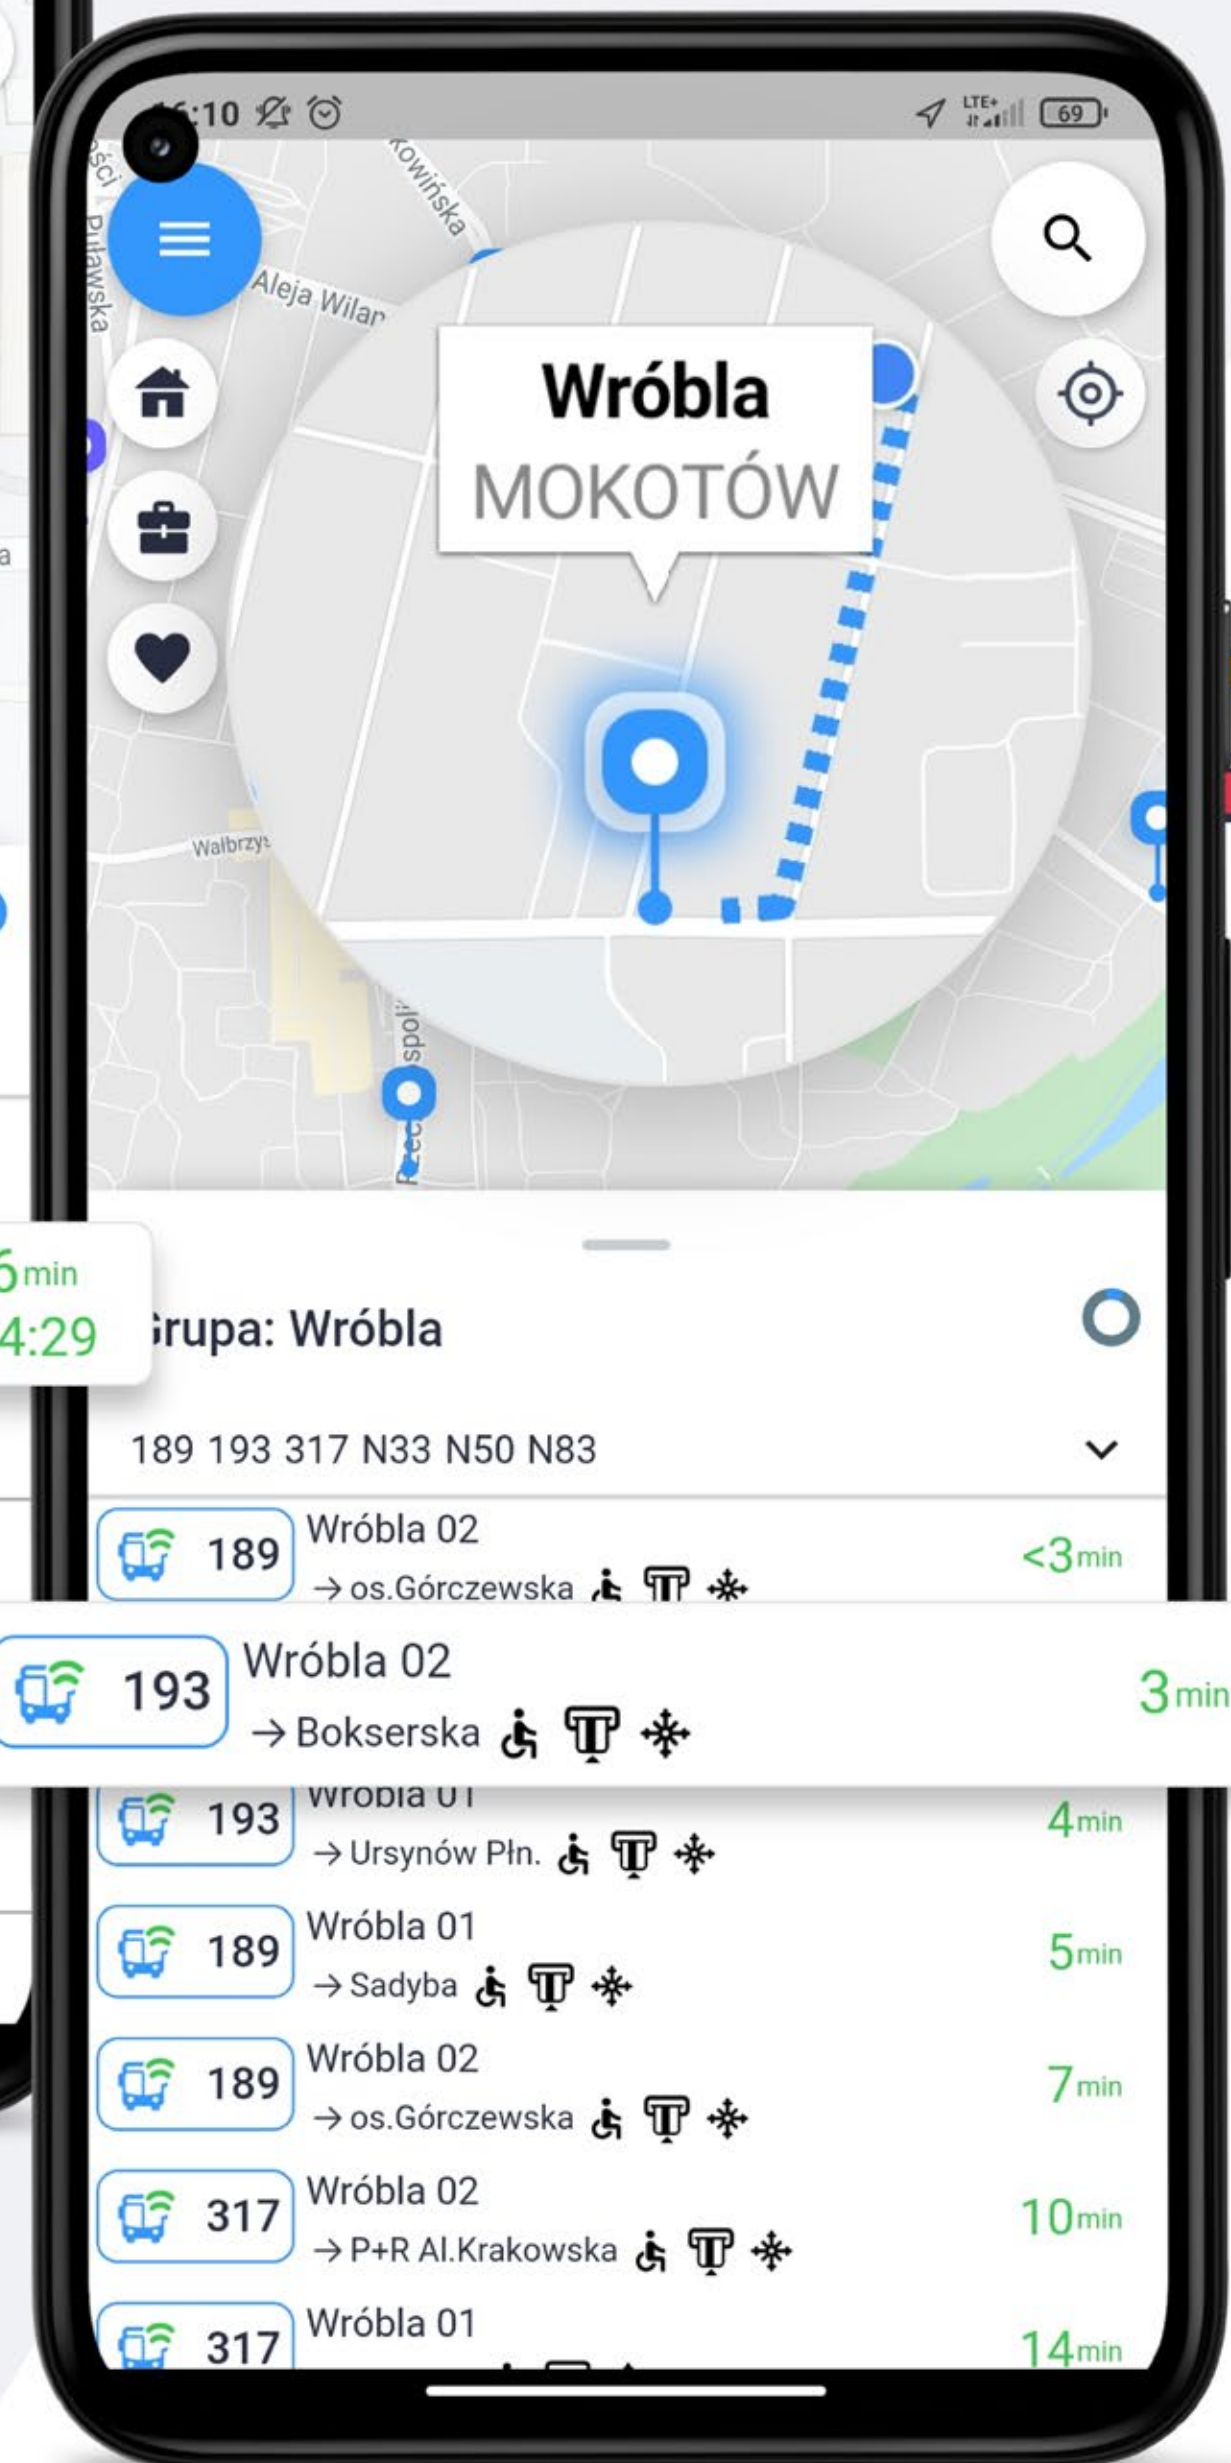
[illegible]:10

LTE+ 69

Puławska

Kowińska

Aleja Wilan

Wróbla
MOKOTÓW

Wałbrzys

6 min
4:29

Grupa: Wróbla

189 193 317 N33 N50 N83

189 Wróbla 02
→ os.Górczewska
<3 min

193 Wróbla 02
→ Bokserska
3 min

193 Wróbla 01
→ Ursynów Płn.
4 min

189 Wróbla 01
→ Sadyba
5 min

189 Wróbla 02
→ os.Górczewska
7 min

317 Wróbla 02
→ P+R Al.Krakowska
10 min

317 Wróbla 01
14 min